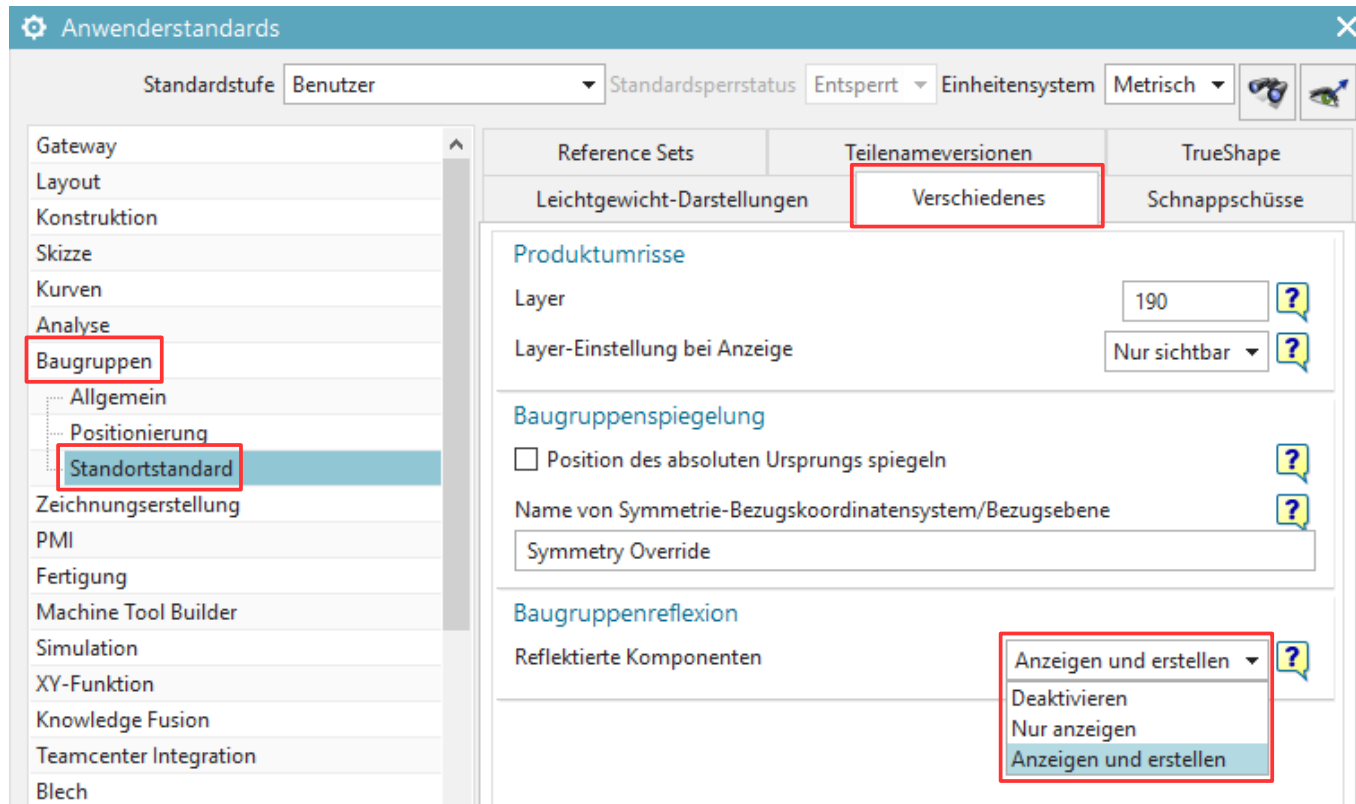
Anwenderstandards

Standardstufe Benutzer
Standardsperrstatus Entsperrt
Einheitensystem Metrisch

Gateway
Layout
Konstruktion
Skizze
Kurven
Analyse
Baugruppen
Allgemein
Positionierung
Standortstandard
Zeichnungserstellung
PMI
Fertigung
Machine Tool Builder
Simulation
XY-Funktion
Knowledge Fusion
Teamcenter Integration
Blech

Reference Sets
Teilenameversionen
TrueShape
Leichtgewicht-Darstellungen
Verschiedenes
Schnappschüsse

Produktumrisse
Layer 190 ?
Layer-Einstellung bei Anzeige Nur sichtbar ?

Baugruppenspiegelung
Position des absoluten Ursprungs spiegeln ?
Name von Symmetrie-Bezugskoordinatensystem/Bezugsebene ?
Symmetry Override

Baugruppenreflexion
Reflektierte Komponenten Anzeigen und erstellen ?
Deaktivieren
Nur anzeigen
Anzeigen und erstellen